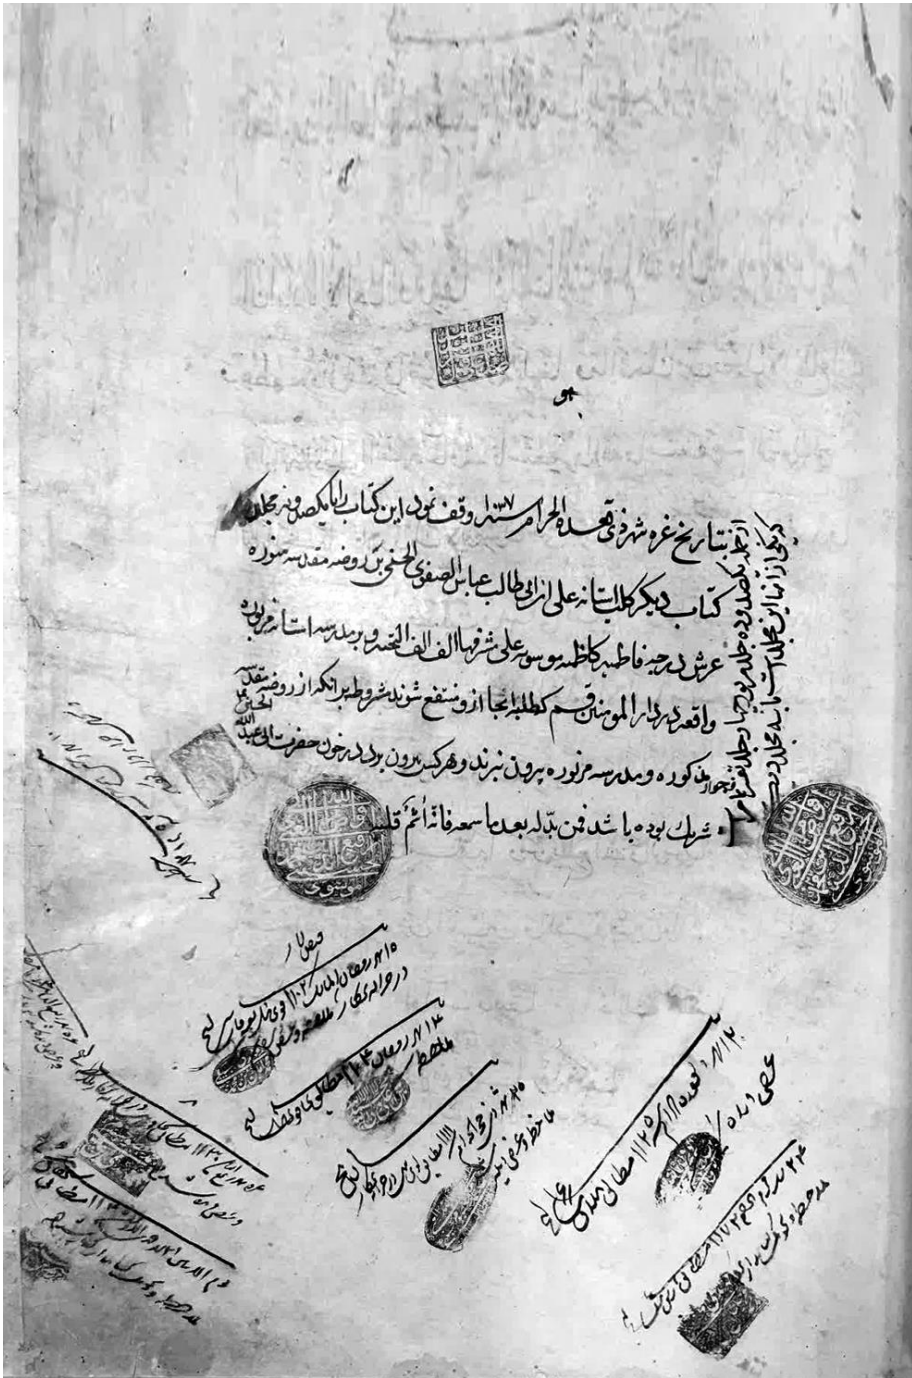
هو

بتاریخ غره شهر ذی قعده الحرام سنه ۱۰۶۷ وقف نمود این کتاب را با یکصد و یک مجلد کتاب دیگر کلب آستانه علی ابن ابی طالب عباس الصفوی الحسینی بر روضه مقدسه منوره عرش درجه فاطمه کاظمیه بنت موسی علی مشرفها الف الف التحیه و بمدرسه استاد مرادبه واقعه در دار المومنین قم که طلبه انجا از و منتفع شوند بشرط انکه از روضه مقدسه مذکوره و مدرسه مزبوره بیرون نبرند و هر کس بیرون برد در خون حضرت ابی عبدالله الحسین شریک بوده باشد فمن بدله بعد ما سمعه فانما اثمه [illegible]

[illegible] از این مجلدات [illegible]

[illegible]

۱۵ شهر رمضان المبارک ۱۱۰۳ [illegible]

۱۴ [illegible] ۱۱۰۴ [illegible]

۳۰ شهر ذی قعده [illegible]

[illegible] ۱۱۲۵ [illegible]

۲۳ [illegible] ۱۱۲۴ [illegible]

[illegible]

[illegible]